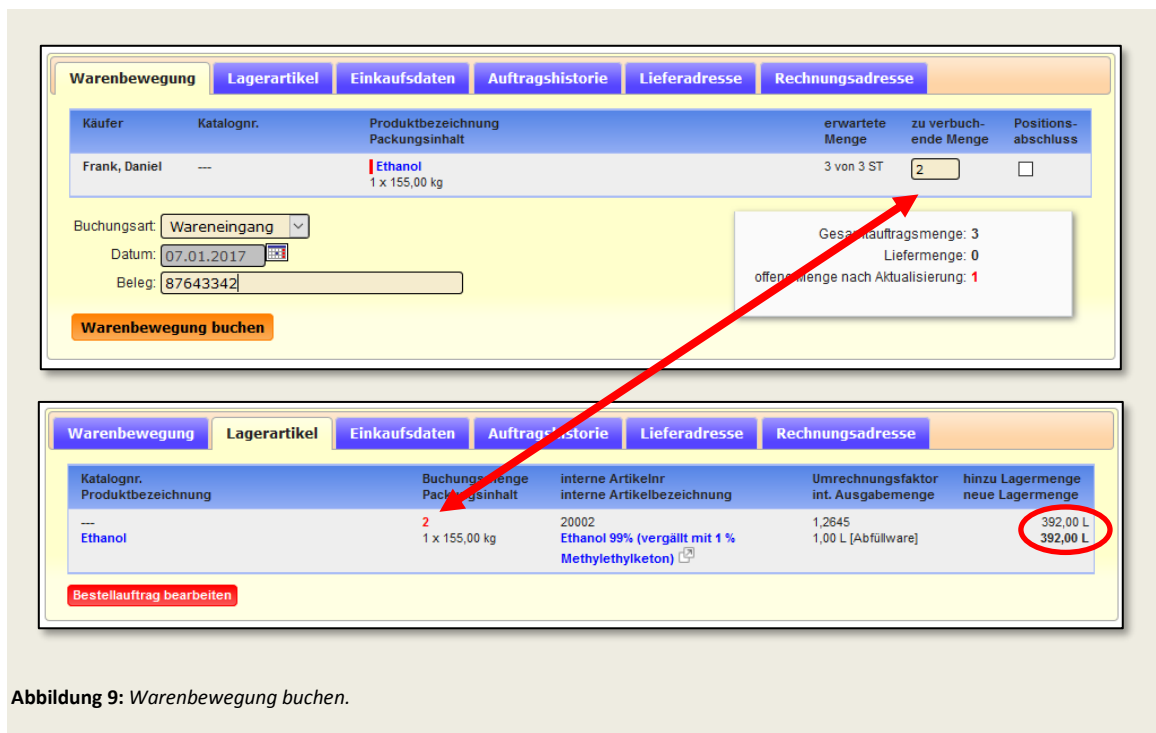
Warenbewegung | Lagerartikel | Einkaufsdaten | Auftragshistorie | Lieferadresse | Rechnungsadresse

| Käufer | Katalognr. | Produktbezeichnung Packungsinhalt | erwartete Menge | zu verbuchende Menge | Positionsabschluss |
|---|---|---|---|---|---|
| Frank, Daniel | --- | Ethanol 1 x 155,00 kg | 3 von 3 ST | 2 | |

Buchungsart: Wareneingang
Datum: 07.01.2017
Beleg: 87643342

Warenbewegung buchen

Gesa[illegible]auftragsmenge: 3
Liefermenge: 0
offene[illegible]menge nach Aktualisierung: 1

Warenbewegung | Lagerartikel | Einkaufsdaten | Auftrag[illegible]historie | Lieferadresse | Rechnungsadresse

| Katalognr. Produktbezeichnung | Buchungs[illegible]menge Pack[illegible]inhalt | interne Artikelnr interne Artikelbezeichnung | Umrechnungsfaktor int. Ausgabemenge | hinzu Lagermenge neue Lagermenge |
|---|---|---|---|---|
| --- Ethanol | 2 1 x 155,00 kg | 20002 Ethanol 99% (vergällt mit 1 % Methylethylketon) | 1,2645 1,00 L [Abfüllware] | 392,00 L 392,00 L |

Bestellauftrag bearbeiten

Abbildung 9: Warenbewegung buchen.